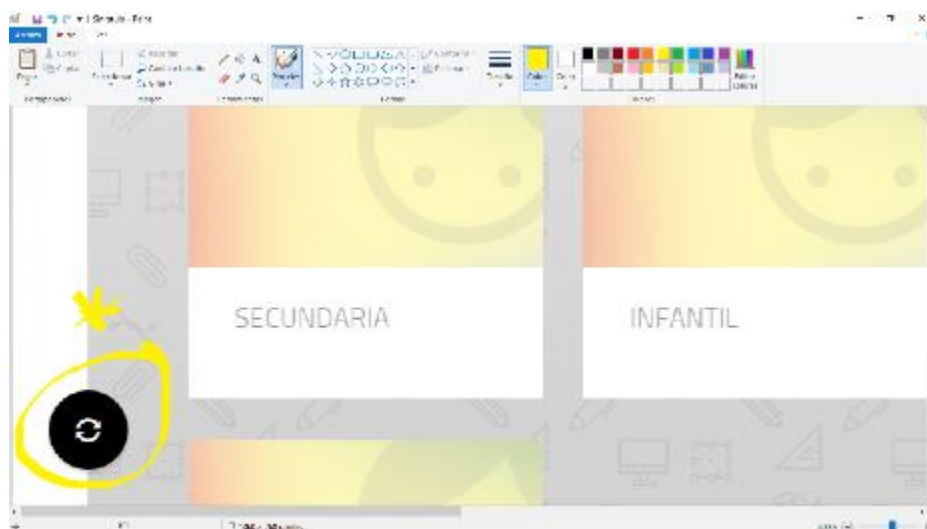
Sin título - Paint

Archivo Inicio Ver

Pegar Cortar Copiar Seleccionar Recortar Cambiar tamaño Girar

Portapapeles Imagen Herramientas Formas

Pincel Contorno Relleno Tamaño Color 1 Color 2 Editar colores

Colores

SECUNDARIA

INFANTIL